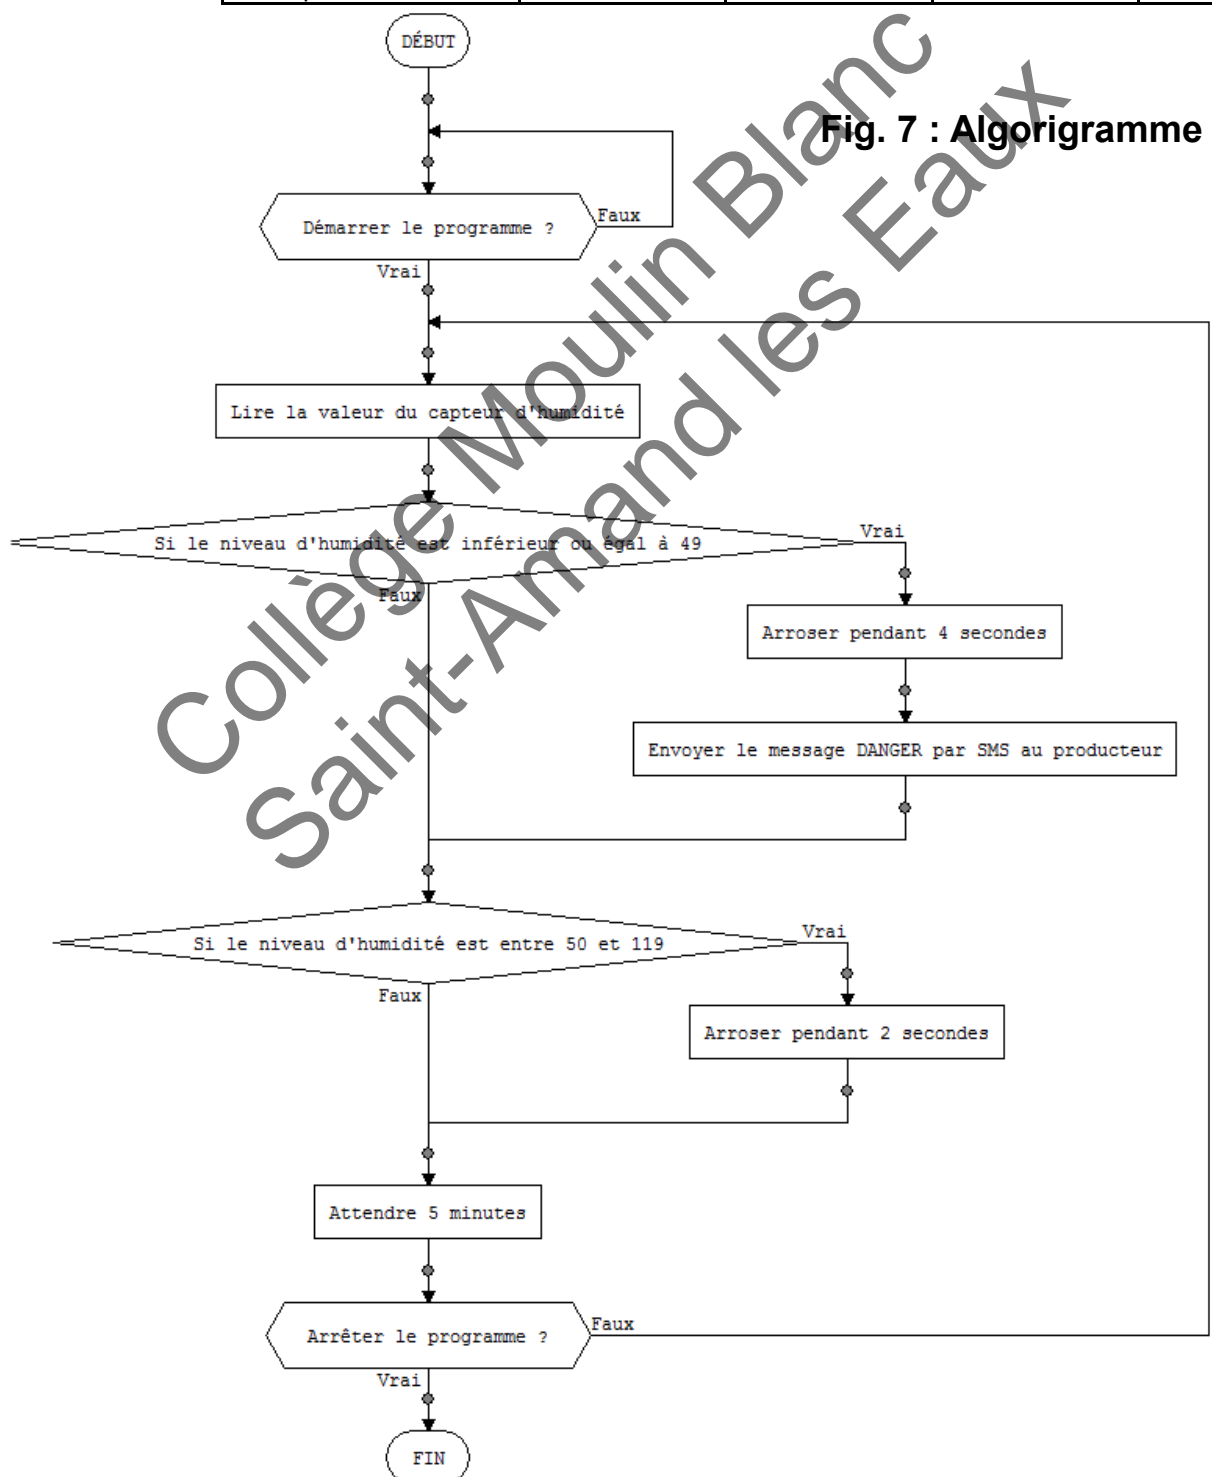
Fig. 7 : Algorigramme

DÉBUT

Démarrer le programme ?

Faux

Vrai

Lire la valeur du capteur d'humidité

Si le niveau d'humidité est inférieur ou égal à 49

Vrai

Faux

Arroser pendant 4 secondes

Envoyer le message DANGER par SMS au producteur

Si le niveau d'humidité est entre 50 et 119

Vrai

Faux

Arroser pendant 2 secondes

Attendre 5 minutes

Arrêter le programme ?

Faux

Vrai

FIN

Collège Moulin Blanc
Saint-Amand les Eaux